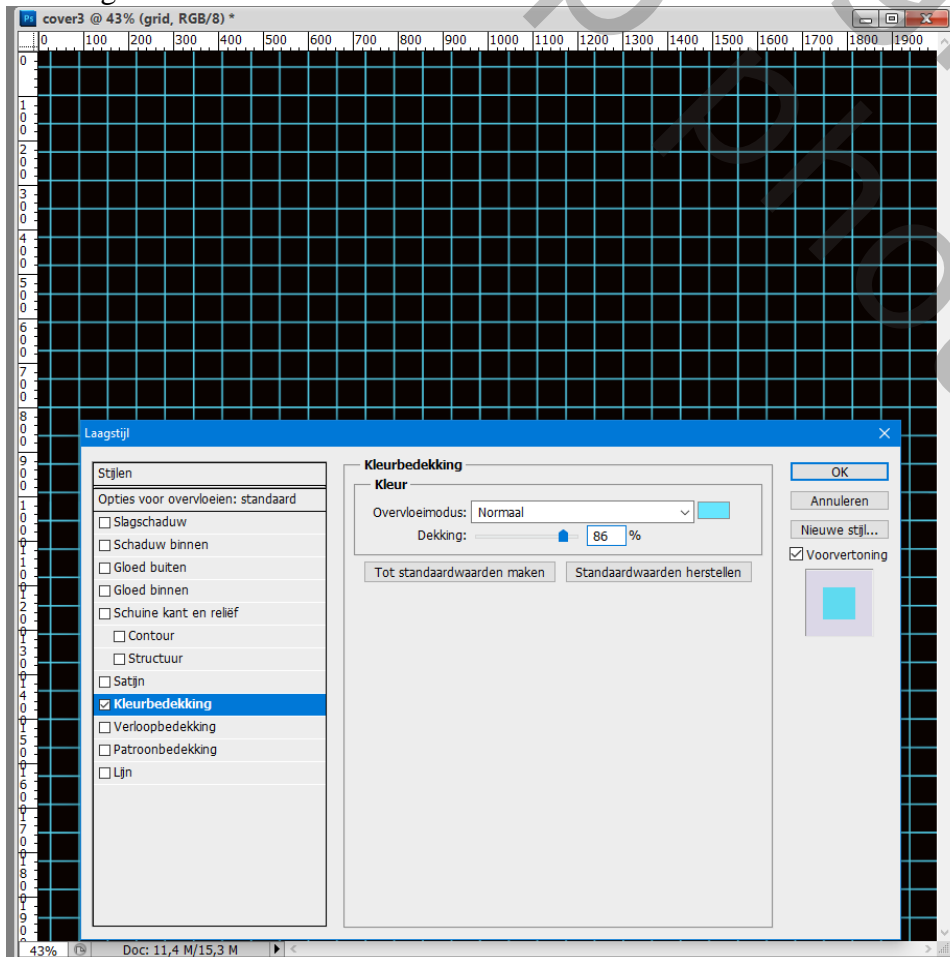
cover3 @ 43% (grid, RGB/8) *

0 100 200 300 400 500 600 700 800 900 1000 1100 1200 1300 1400 1500 1600 1700 1800 1900

0 100 200 300 400 500 600 700 800 900 1000 1100 1200 1300 1400 1500 1600 1700 1800 1900

Laagstijl

Stijlen
Opties voor overvloeien: standaard
Slagschaduw
Schaduw binnen
Gloed buiten
Gloed binnen
Schuine kant en reliëf
Contour
Structuur
Satijn
Kleurbedekking
Verloopbedekking
Patroonbedekking
Lijn

Kleurbedekking
Kleur
Overvloeimodus: Normaal
Dekking: 86 %
Tot standaardwaarden maken
Standaardwaarden herstellen

OK
Annuleren
Nieuwe stijl...
Voorvertoning

43%
Doc: 11,4 M/15,3 M